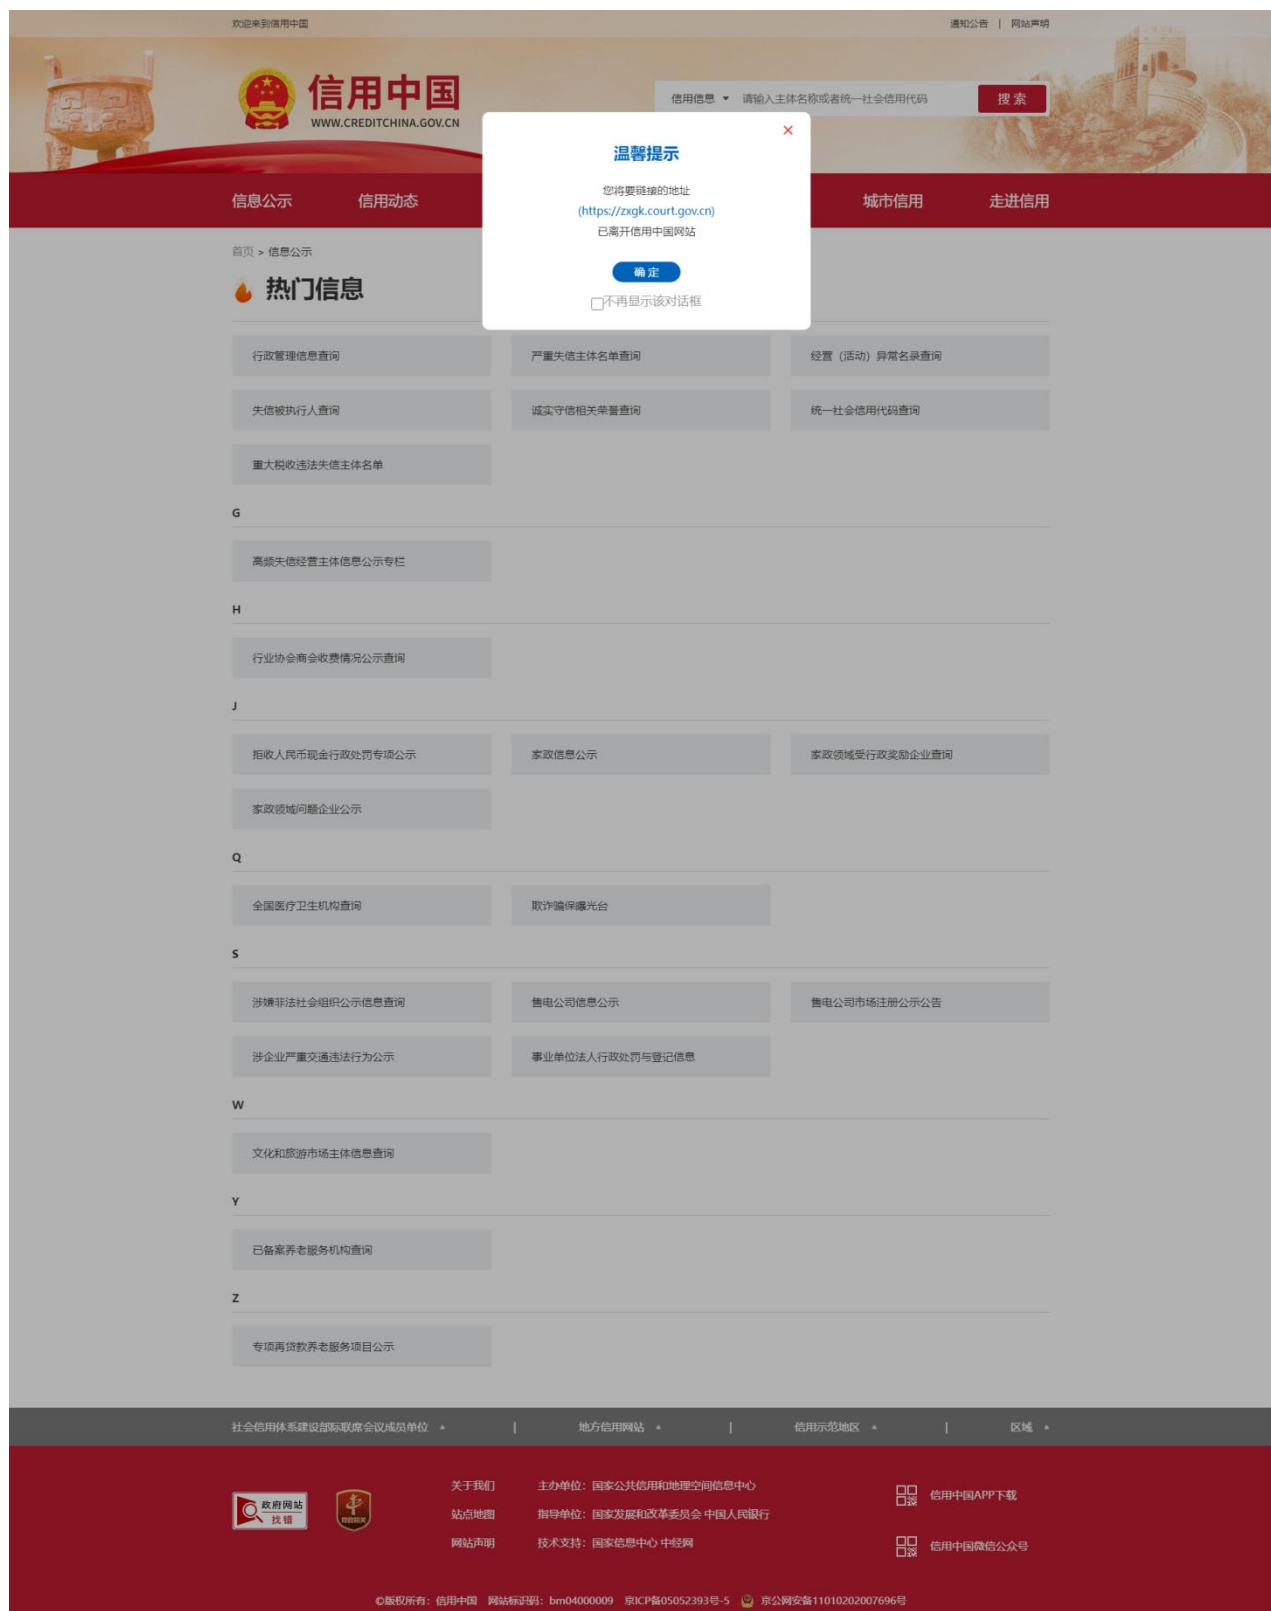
欢迎来到信用中国

通知公告 | 网站声明

信用中国
WWW.CREDITCHINA.GOV.CN

信用信息 请输入主体名称或者统一社会信用代码 搜索

信息公示 信用动态 城市信用 走进信用

×
温馨提示
您将要链接的地址
(https://zxgk.court.gov.cn)
已离开信用中国网站
确定
不再显示该对话框

首页 > 信息公示

热门信息

行政管理信息查询
严重失信主体名单查询
经营（活动）异常名录查询
失信被执行人查询
诚实守信相关荣誉查询
统一社会信用代码查询
重大税收违法失信主体名单

G

高频失信经营主体信息公示专栏

H

行业协会商会收费情况公示查询

J

拒收人民币现金行政处罚专项公示
家政信息公示
家政领域受行政奖励企业查询
家政领域问题企业公示

Q

全国医疗卫生机构查询
取诈骗保曝光台

S

涉嫌非法社会组织公示信息查询
售电公司信息公示
售电公司市场注册公示公告
涉企业严重交通违法行为公示
事业单位法人行政处罚与登记信息

W

文化和旅游市场主体信息查询

Y

已备案养老服务机构查询

Z

专项再贷款养老服务项目公示

社会信用体系建设部际联席会议成员单位 | 地方信用网站 | 信用示范地区 | 区域

政府网站 找错

关于我们 主办单位：国家公共信用和地理空间信息中心
站点地图 指导单位：国家发展和改革委员会 中国人民银行
网站声明 技术支持：国家信息中心 中经网

信用中国APP下载
信用中国微信公众号

©版权所有：信用中国 网站标识码：bm04000009 京ICP备05052393号-5 京公网安备11010202007696号